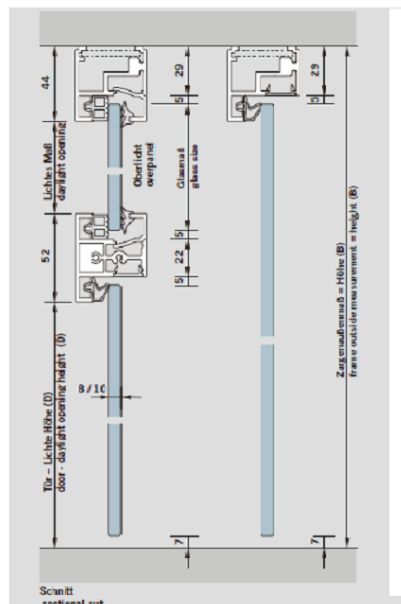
44

Lichtes Maß
daylight opening

52

Tür - Lichte Höhe (D)
door - daylight opening height (D)

8/10

Oberlicht
overpanel

29

5

Glasmaß
glass size

5

22

5

7

29

5

Zargenaußenmaß = Höhe (B)
frame outside measurement = height (B)

7

Schnitt
sectional cut